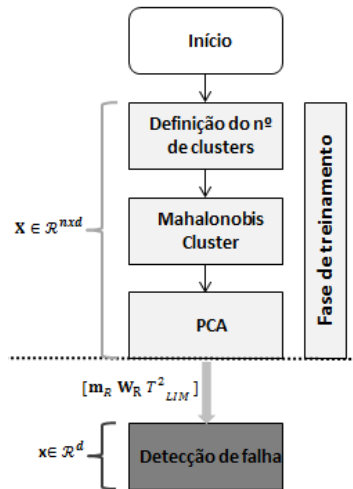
Início

Definição do nº de clusters

Mahalonobis Cluster

PCA

Fase de treinamento

$\mathbf{X} \in \mathcal{R}^{nxd}$

$[\mathbf{m}_R \ \mathbf{W}_R \ T^2_{LIM}]$

$\mathbf{x} \in \mathcal{R}^d$

Detecção de falha